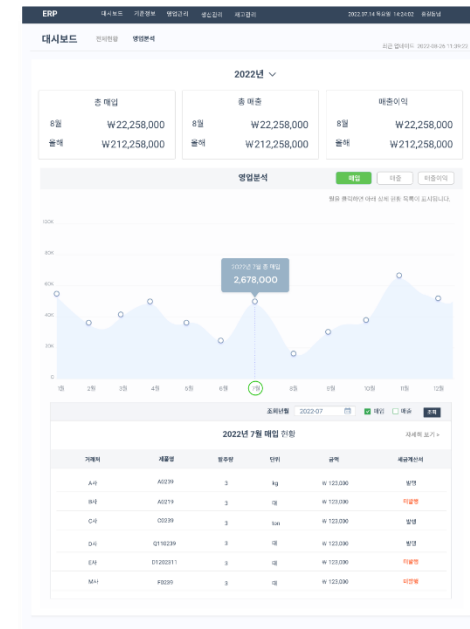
ERP 대시보드 기준정보 영업관리 생산관리 재고관리 2022.07.14 목요일 14:24:02 홍길동님

대시보드 전체현황 영업분석

최근 업데이트 2022-08-26 11:39:23

2022년

총 매입
8월 ₩22,258,000
올해 ₩212,258,000

총 매출
8월 ₩22,258,000
올해 ₩212,258,000

매출이익
8월 ₩22,258,000
올해 ₩212,258,000

영업분석 매입 매출 매출이익

항목 클릭하면 아래 상세 현황 목록이 표시됩니다.

100K
80K
60K
40K
20K
0

2022년 7월 총 매입
2,678,000

1월 2월 3월 4월 5월 6월 7월 8월 9월 10월 11월 12월

조회년월 2022-07 매입 매출 조회

2022년 7월 매입 현황

자세히 보기 >

| 거래처 | 제품명 | 발주량 | 단위 | 금액 | 세금계산서 |
|---|---|---|---|---|---|
| A사 | A0239 | 3 | kg | ₩ 123,090 | 발행 |
| B사 | A0219 | 3 | 대 | ₩ 123,090 | 미발행 |
| C사 | C0239 | 3 | ton | ₩ 123,090 | 발행 |
| D사 | Q110239 | 3 | 대 | ₩ 123,090 | 발행 |
| E사 | D1202311 | 3 | 대 | ₩ 123,090 | 미발행 |
| M사 | F0239 | 3 | 대 | ₩ 123,090 | 미발행 |